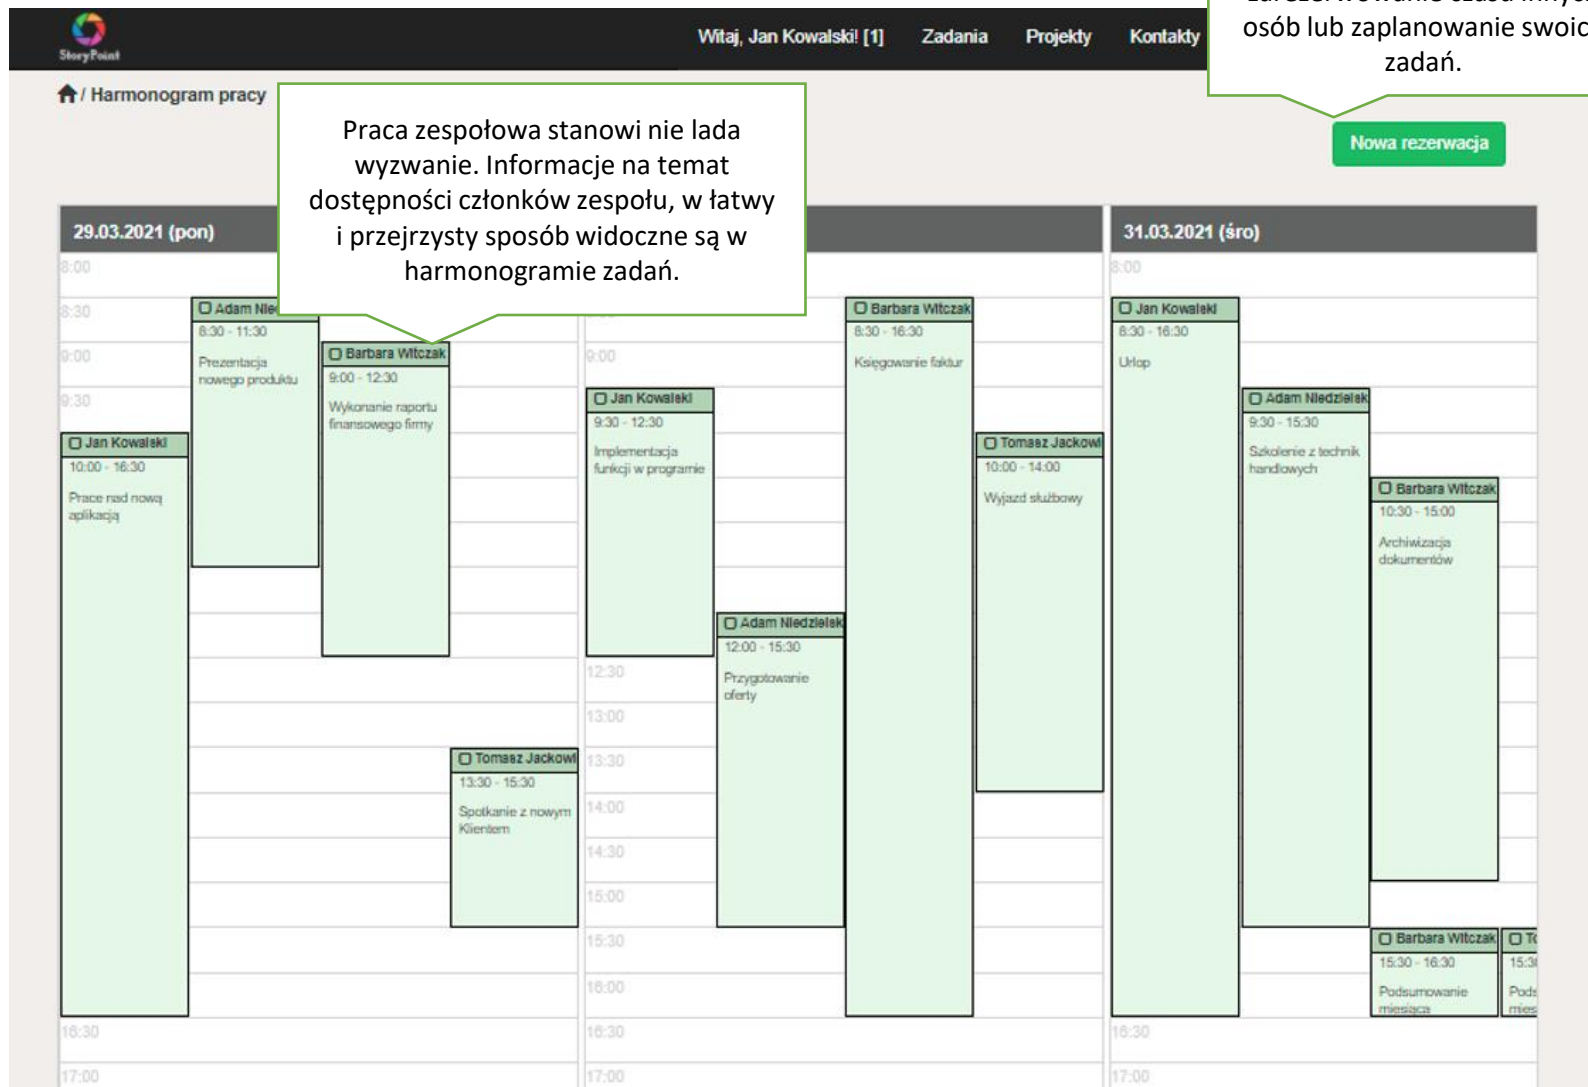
StoryPoint

Witaj, Jan Kowalski! [1] Zadania Projekty Kontakty

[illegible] osób lub zaplanowanie swoic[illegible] zadań.

/ Harmonogram pracy

Praca zespołowa stanowi nie lada wyzwanie. Informacje na temat dostępności członków zespołu, w łatwy i przejrzysty sposób widoczne są w harmonogramie zadań.

Nowa rezerwacja

29.03.2021 (pon)

8:00
8:30
9:00
9:30

Adam Nie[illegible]
8:30 - 11:30
Prezentacja nowego produktu

Barbara Witczak
9:00 - 12:30
Wykonanie raportu finansowego firmy

Jan Kowalski
10:00 - 16:30
Prace nad nową aplikacją

Tomasz Jackowi
13:30 - 15:30
Spotkanie z nowym Klientem

16:30
17:00

9:00

Jan Kowalski
9:30 - 12:30
Implementacja funkcji w programie

Adam Niedzielsk
12:00 - 15:30
Przygotowanie oferty

Barbara Witczak
8:30 - 16:30
Księgowanie faktur

Tomasz Jackowi
10:00 - 14:00
Wyjazd służbowy

12:30
13:00
13:30
14:00
14:30
15:00
15:30
16:00
16:30
17:00

31.03.2021 (śro)

8:00

Jan Kowalski
8:30 - 16:30
Urlop

Adam Niedzielsk
9:30 - 15:30
Szkolenie z technik handlowych

Barbara Witczak
10:30 - 15:00
Archiwizacja dokumentów

Barbara Witczak
15:30 - 16:30
Podsumowanie miesiąca

T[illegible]
15:3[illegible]
Pods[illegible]
mies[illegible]

16:30
17:00